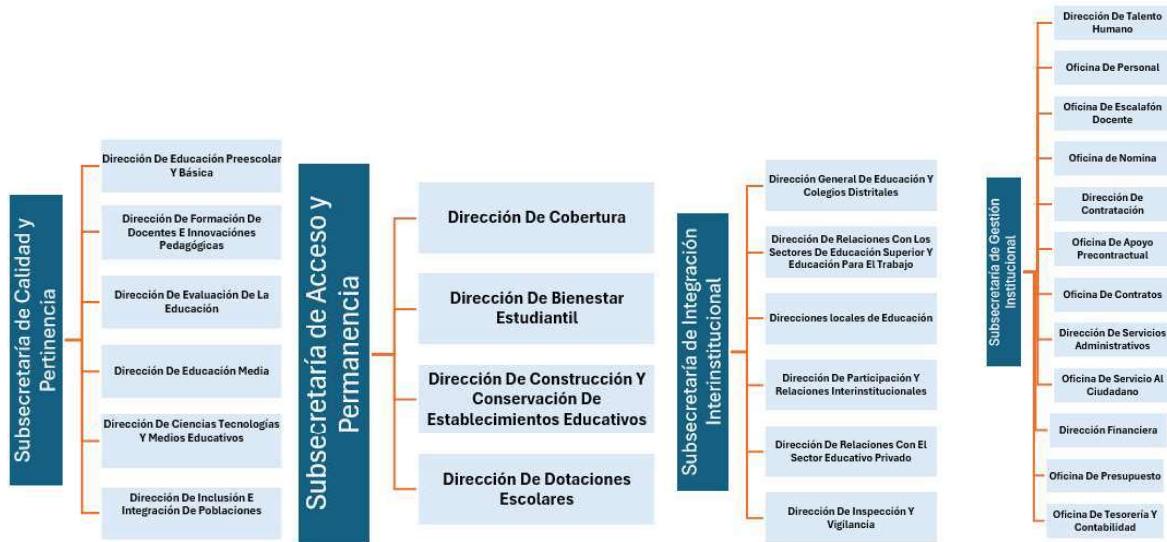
Subsecretaría de Calidad y Pertinencia

Dirección De Educación Preescolar Y Básica

Dirección De Formación De Docentes E Innovaciones Pedagógicas

Dirección De Evaluación De La Educación

Dirección De Educación Media

Dirección De Ciencias Tecnologías Y Medios Educativos

Dirección De Inclusión E Integración De Poblaciones

Subsecretaría de Acceso y Permanencia

Dirección De Cobertura

Dirección De Bienestar Estudiantil

Dirección De Construcción Y Conservación De Establecimientos Educativos

Dirección De Dotaciones Escolares

Subsecretaría de Integración Interinstitucional

Dirección General De Educación Y Colegios Distritales

Dirección De Relaciones Con Los Sectores De Educación Superior Y Educación Para El Trabajo

Direcciones locales de Educación

Dirección De Participación Y Relaciones Interinstitucionales

Dirección De Relaciones Con El Sector Educativo Privado

Dirección De Inspección Y Vigilancia

Subsecretaría de Gestión Institucional

Dirección De Talento Humano

Oficina De Personal

Oficina De Escalafón Docente

Oficina de Nomina

Dirección De Contratación

Oficina De Apoyo Precontractual

Oficina De Contratos

Dirección De Servicios Administrativos

Oficina De Servicio Al Ciudadano

Dirección Financiera

Oficina De Presupuesto

Oficina De Tesorería Y Contabilidad